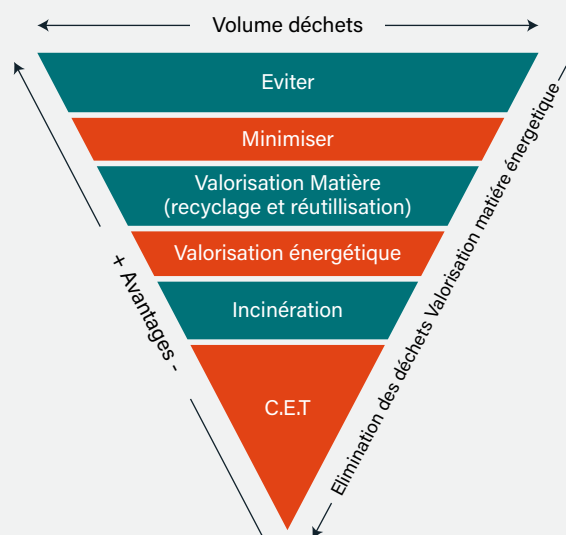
Volume déchets

Eviter

Minimiser

Valorisation Matière
(recyclage et réutillisation)

Valorisation énergétique

Incinération

C.E.T

+ Avantages -

Elimination des déchets Valorisation matière énergetique -